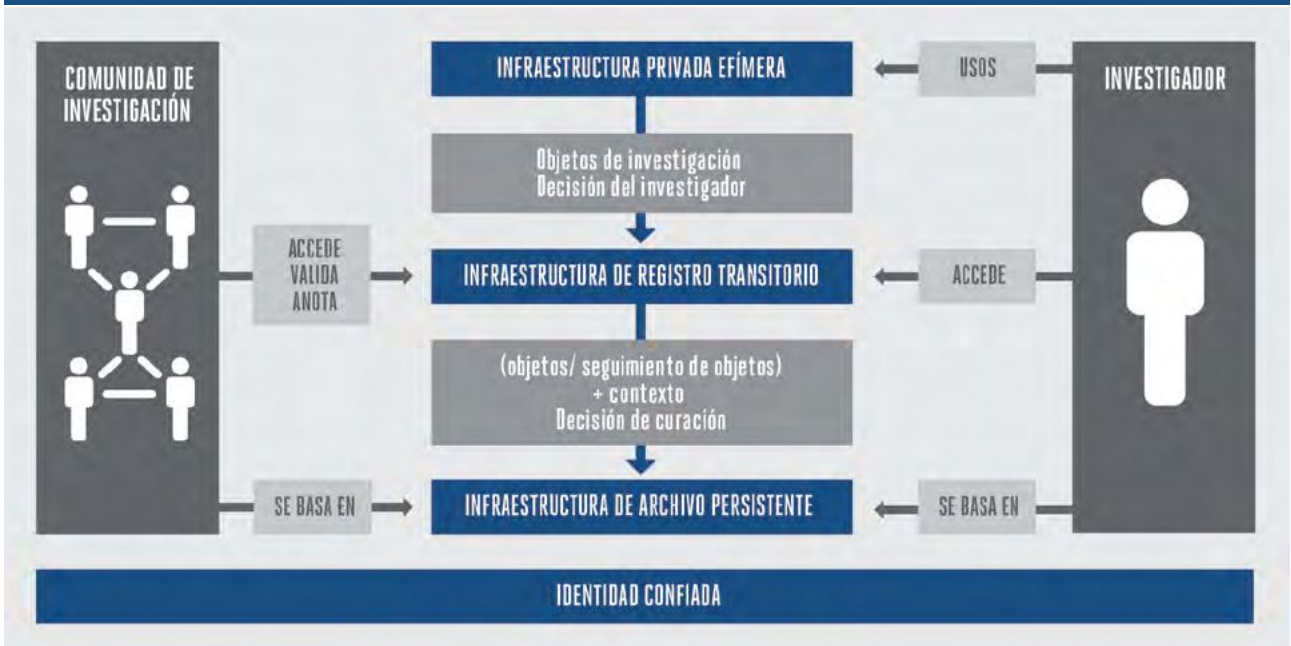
COMUNIDAD DE INVESTIGACIÓN

INFRAESTRUCTURA PRIVADA EFÍMERA

USOS

INVESTIGADOR

Objetos de investigación
Decisión del investigador

ACCEDE
VALIDA
ANOTA

INFRAESTRUCTURA DE REGISTRO TRANSITORIO

ACCEDE

(objetos/ seguimiento de objetos)
+ contexto
Decisión de curación

SE BASA EN

INFRAESTRUCTURA DE ARCHIVO PERSISTENTE

SE BASA EN

IDENTIDAD CONFIADA